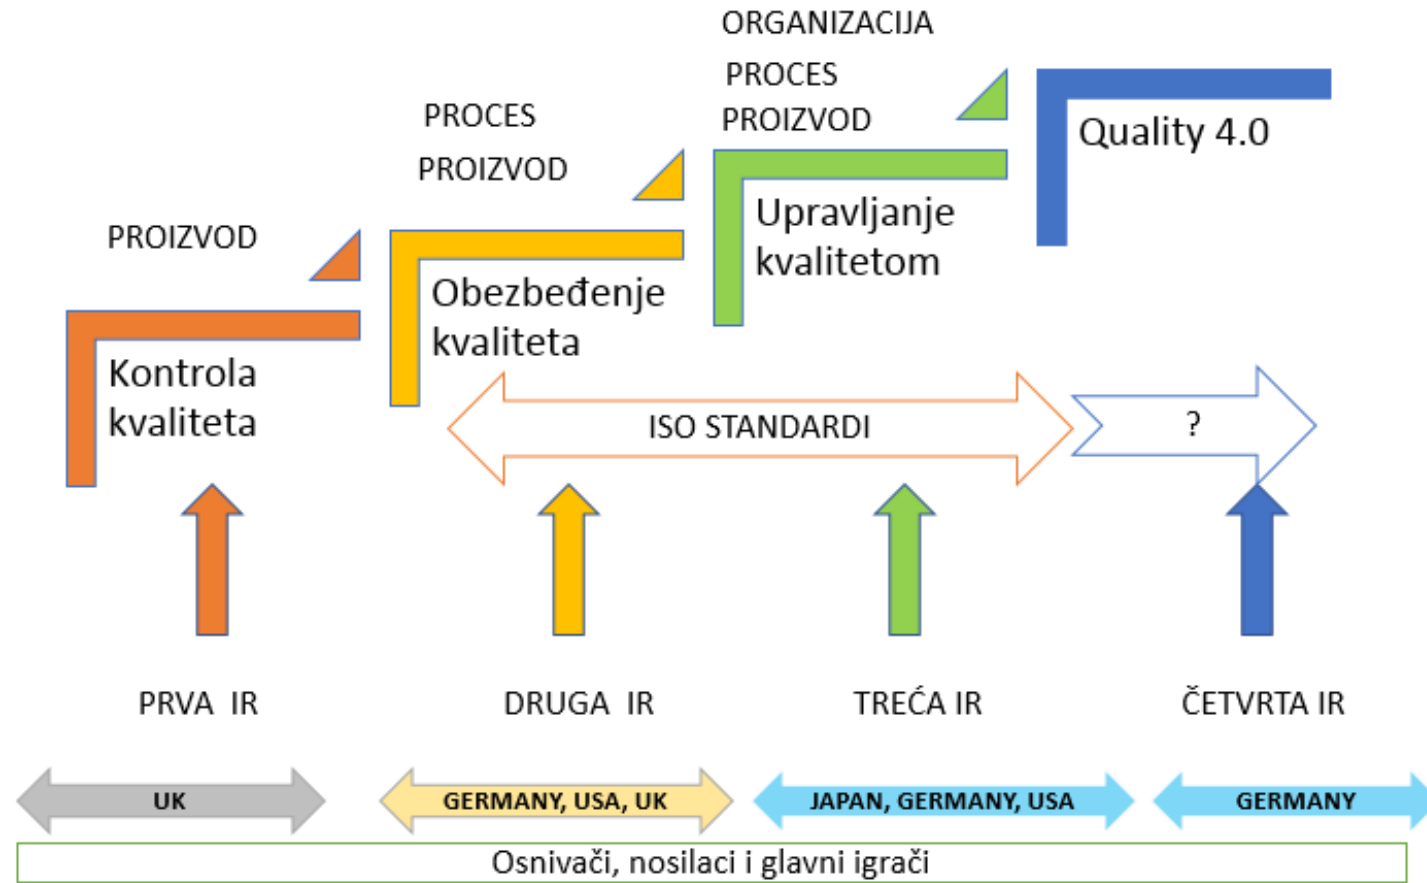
ORGANIZACIJA
PROCES
PROIZVOD

Quality 4.0

PROCES
PROIZVOD

Upravljanje kvalitetom

PROIZVOD

Obezbeđenje kvaliteta

Kontrola kvaliteta

ISO STANDARDI

?

PRVA IR

DRUGA IR

TREĆA IR

ČETVRTA IR

UK

GERMANY, USA, UK

JAPAN, GERMANY, USA

GERMANY

Osnivači, nosilaci i glavni igrači